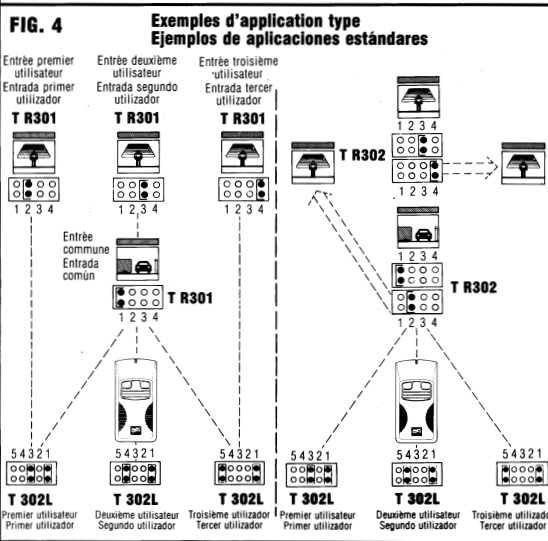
FIG. 4

Exemples d'application type
Ejemplos de aplicaciones estándares

Entrée premier utilisateur
Entrada primer utilizador

T R301

1 2 3 4

Entrée deuxième utilisateur
Entrada segundo utilizador

T R301

1 2 3 4

Entrée troisième utilisateur
Entrada tercer utilizador

T R301

1 2 3 4

Entrée commune
Entrada común

T R301

1 2 3 4

5 4 3 2 1

T 302L
Premier utilisateur
Primer utilizador

5 4 3 2 1

T 302L
Deuxième utilisateur
Segundo utilizador

5 4 3 2 1

T 302L
Troisième utilisateur
Tercer utilizador

1 2 3 4

T R302

1 2 3 4

1 2 3 4

T R302

1 2 3 4

5 4 3 2 1

T 302L
Premier utilisateur
Primer utilizador

5 4 3 2 1

T 302L
Deuxième utilisateur
Segundo utilizador

5 4 3 2 1

T 302L
Troisième utilisateur
Tercer utilizador